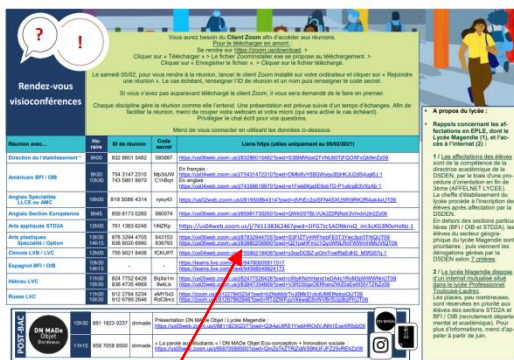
Rendez-vous visioconférences

Vous aurez besoin du Client Zoom afin d'accéder aux réunions. Pour le télécharger en amont : Se rendre sur https://zoom.us/download Cliquer sur « Télécharger » > Le fichier ZoomInstaller.exe se propose au téléchargement. > Cliquer sur « Enregistrer le fichier ». > Cliquer sur le fichier téléchargé pour l'installer.

Le samedi 05/02, pour vous rendre à la réunion, lancer le client Zoom installé sur votre ordinateur et cliquer sur « Rejoindre une réunion ». Le cas échéant, renseigner l'ID de réunion et un nom puis renseigner le code secret.

Si vous n'avez pas auparavant téléchargé le client Zoom, il vous sera demandé de le faire en premier.

Chaque discipline gère la réunion comme elle l'entend. Une présentation est prévue suivie d'un temps d'échanges. Afin de faciliter la réunion, merci de couper votre webcam et votre micro (qui sera activé le cas échéant). Privilégier le chat écrit pour vos questions.

Merci de vous connecter en utilisant les données ci-dessous.

| Réunion avec... | Horaire | ID de réunion | Code secret | Liens https (alive uniquement au 05/02/2021) |
|---|---|---|---|---|
| Direction de l'établissement * | 9h00 | 832 8601 5462 | 585867 | https://us06web.zoom.us/j/83286015462?pwd=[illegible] |
| Américain BFI / OIB | 9h30 13h30 | 754 3147 2310 743 5861 8970 | Mp3sUW C1h8qw | En français : https://us06web.zoom.us/j/75431472310?pwd=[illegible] In english : https://us06web.zoom.us/j/74358618970?pwd=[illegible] |
| Anglais Spécialité LLCE ou AMC | 10h30 | 819 5086 4314 | vyeyt4 | https://us06web.zoom.us/j/81950864314?pwd=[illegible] |
| Anglais Section Européenne | 9h45 | 859 8173 0280 | 980074 | https://us06web.zoom.us/j/85981730280?pwd=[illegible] |
| Arts appliqués STD2A | 12h | 791 6533 6246 | 1NtZ6p | https://us06web.zoom.us/j/79165336246?pwd=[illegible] |
| Arts plastiques Spécialité / Option | 13h30 14h15 | 878 3244 4705 838 6020 6990 | 647793 896793 | https://us06web.zoom.us/j/87832444705?pwd=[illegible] https://us06web.zoom.us/j/83860206990?pwd=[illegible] |
| Chinois LV8 / LVC | 10h30 | 755 9021 8408 | fCKUP7 | https://us06web.zoom.us/j/75590218408?pwd=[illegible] |
| Espagnol BFI / OIB | 14h00 | | | https://teams.live.com/meet/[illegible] |
| Hébreu LVC | 11h00 | | | https://teams.live.com/meet/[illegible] |
| Italien BFI / OIB | 11h30 14h00 | 824 7752 6426 835 7745 4689 | Bq9a1m 8weLis | https://us06web.zoom.us/j/82477526426?pwd=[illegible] https://us06web.zoom.us/j/83577454689?pwd=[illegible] |
| Russe LVC | 10h15 15h30 | 812 2784 5294 812 6789 2648 | eMYf5r3 RdCthnY | https://us06web.zoom.us/j/81227845294?pwd=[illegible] https://us06web.zoom.us/j/81267892648?pwd=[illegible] |

POST-BAC

DN MADe Objet Bordeaux

| 10h30 | 881 1823 0237 | dnmade | Présentation DN MADe Objet / Lycée Magendie https://us06web.zoom.us/j/88118230237?pwd=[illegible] |
|---|---|---|---|
| 11h30 | 858 7058 8500 | dnmade | « La parole aux étudiants » / DN MADe Objet Éco-conception + Innovation sociale : https://us06web.zoom.us/j/85870588500?pwd=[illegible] |

A propos du lycée :

Rappels concernant les affectations en EPLE, dont le Lycée Magendie (1), et l'accès à l'internat (2) :

1/ Les affectations des élèves sont de la compétence de la direction académique de la DSDEN, par le biais d'une procédure d'affectation en fin de 3ème (AFFELNET LYCEE). Le chef d'établissement du lycée procède à l'inscription des élèves après affectation par la DSDEN.

En dehors des sections particulières (BFI / OIB et STD2A), les élèves domiciliés dans le secteur géographique du lycée Magendie seront prioritaires ; puis viennent les dérogations gérées par la DSDEN selon 7 critères.

2/ Le lycée Magendie dispose d'un internat mutualisé situé dans le lycée Professionnel Toulouse-Lautrec. Les places, peu nombreuses, sont réservées en priorité aux élèves des sections STD2A et BFI / OIB (recrutement départemental et académique). Pour plus d'informations, merci d'appeler à partir de juin.